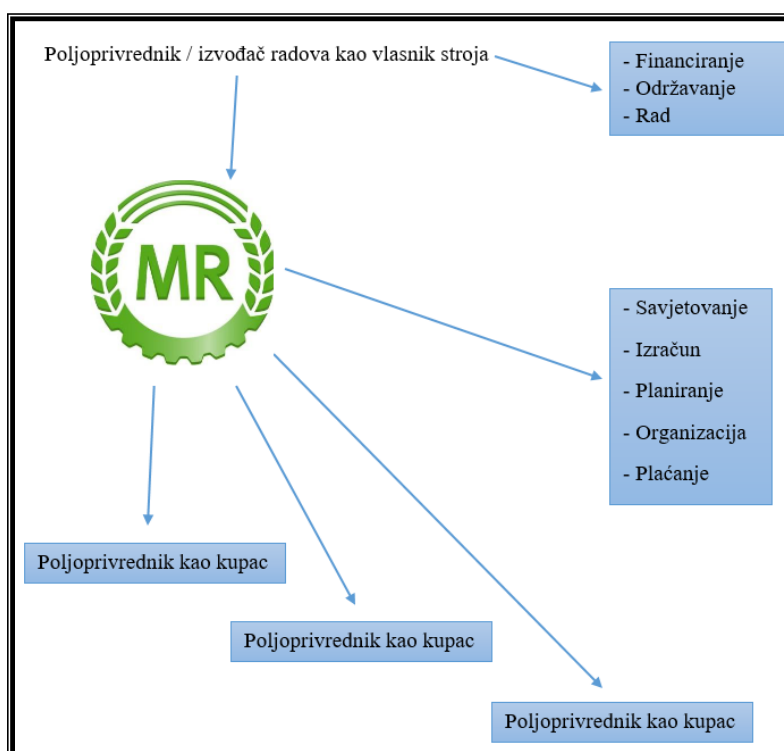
Poljoprivrednik / izvođač radova kao vlasnik stroja

- Financiranje
- Održavanje
- Rad

MR

- Savjetovanje
- Izračun
- Planiranje
- Organizacija
- Plaćanje

Poljoprivrednik kao kupac

Poljoprivrednik kao kupac

Poljoprivrednik kao kupac